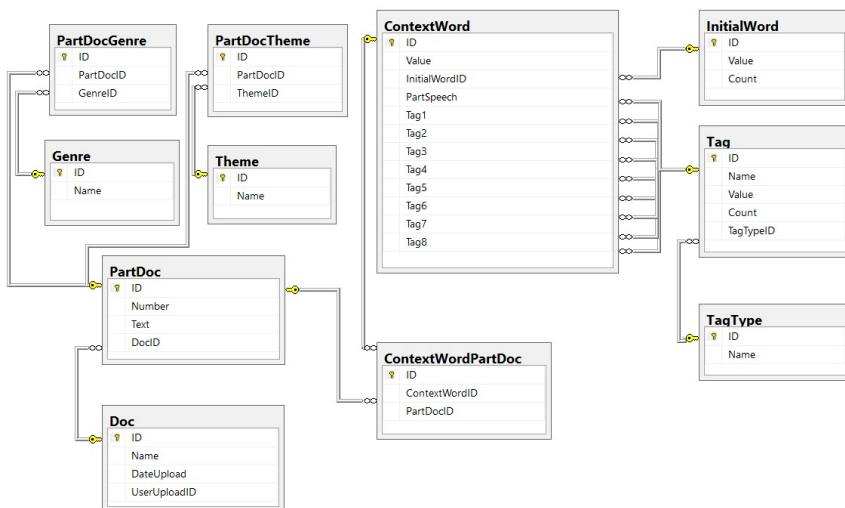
PartDocGenre
ID
PartDocID
GenreID

PartDocTheme
ID
PartDocID
ThemeID

ContextWord
ID
Value
InitialWordID
PartSpeech
Tag1
Tag2
Tag3
Tag4
Tag5
Tag6
Tag7
Tag8

InitialWord
ID
Value
Count

Genre
ID
Name

Theme
ID
Name

Tag
ID
Name
Value
Count
TagTypeID

PartDoc
ID
Number
Text
DocID

TagType
ID
Name

ContextWordPartDoc
ID
ContextWordID
PartDocID

Doc
ID
Name
DateUpload
UserUploadID